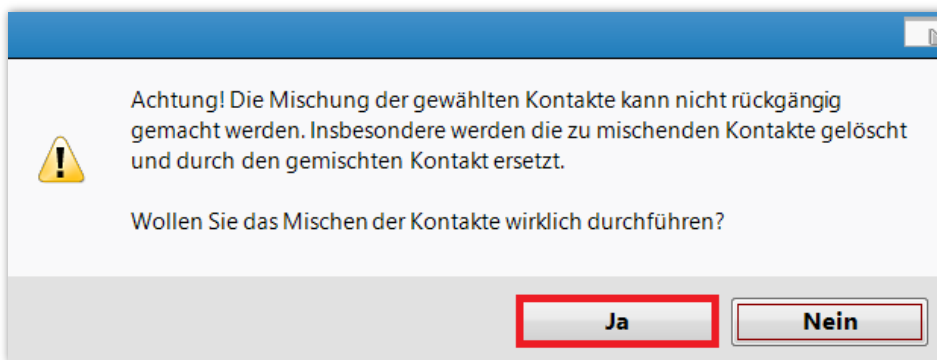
Achtung! Die Mischung der gewählten Kontakte kann nicht rückgängig gemacht werden. Insbesondere werden die zu mischenden Kontakte gelöscht und durch den gemischten Kontakt ersetzt.

Wollen Sie das Mischen der Kontakte wirklich durchführen?

Ja

Nein